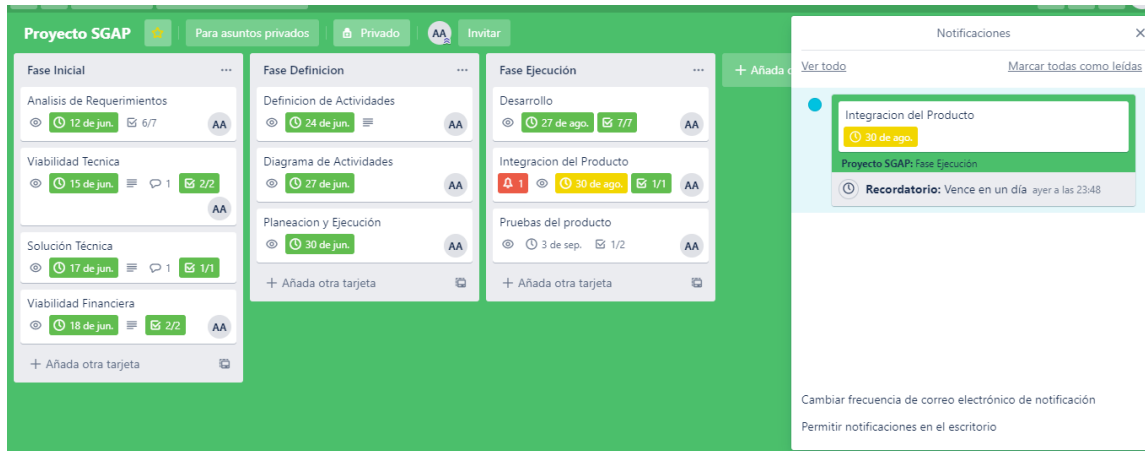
Proyecto SGAP | Para asuntos privados | Privado | AA | Invitar

Fase Inicial ...

Analisis de Requerimientos
12 de jun. 6/7 AA

Viabilidad Tecnica
15 de jun. 1 2/2 AA

Solución Técnica
17 de jun. 1 1/1

Viabilidad Financiera
18 de jun. 2/2 AA

+ Añada otra tarjeta

Fase Definicion ...

Definicion de Actividades
24 de jun. AA

Diagrama de Actividades
27 de jun. AA

Planeacion y Ejecución
30 de jun. AA

+ Añada otra tarjeta

Fase Ejecución ...

Desarrollo
27 de ago. 7/7 AA

Integracion del Producto
1 30 de ago. 1/1 AA

Pruebas del producto
3 de sep. 1/2 AA

+ Añada otra tarjeta

+ Añada

Notificaciones ×

Ver todo | Marcar todas como leídas

Integracion del Producto
30 de ago.
Proyecto SGAP: Fase Ejecución
Recordatorio: Vence en un día ayer a las 23:48

Cambiar frecuencia de correo electrónico de notificación

Permitir notificaciones en el escritorio